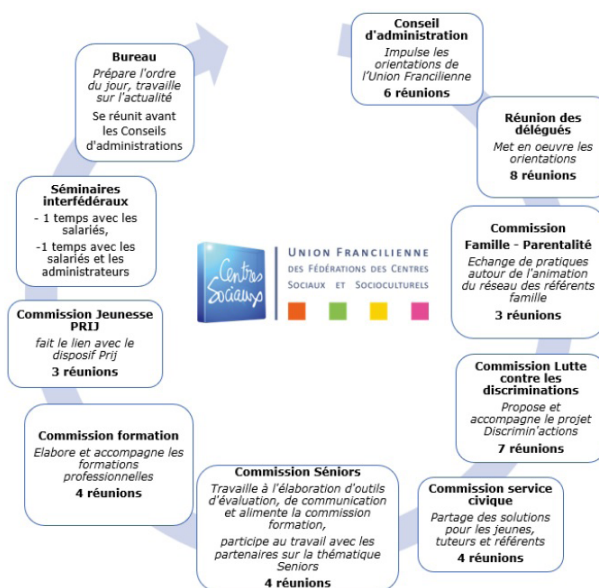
Conseil d'administration
Impulse les orientations de l'Union Francilienne
6 réunions

Réunion des délégués
Met en oeuvre les orientations
8 réunions

Commission Famille - Parentalité
Echange de pratiques autour de l'animation du réseau des référents famille
3 réunions

Commission Lutte contre les discriminations
Propose et accompagne le projet Discrimin'actions
7 réunions

Commission service civique
Partage des solutions pour les jeunes, tuteurs et référents
4 réunions

Commission Séniors
Travaille à l'élaboration d'outils d'évaluation, de communication et alimente la commission formation,
participe au travail avec les partenaires sur la thématique Seniors
4 réunions

Commission formation
Elabore et accompagne les formations professionnelles
4 réunions

Commission Jeunesse PRIJ
fait le lien avec le disposif Prij
3 réunions

Séminaires interfédéraux
- 1 temps avec les salariés,
-1 temps avec les salariés et les administrateurs

Bureau
Prépare l'ordre du jour, travaille sur l'actualité
Se réunit avant les Conseils d'administrations

Centres Sociaux
UNION FRANCILIENNE
DES FÉDÉRATIONS DES CENTRES SOCIAUX ET SOCIOCULTURELS